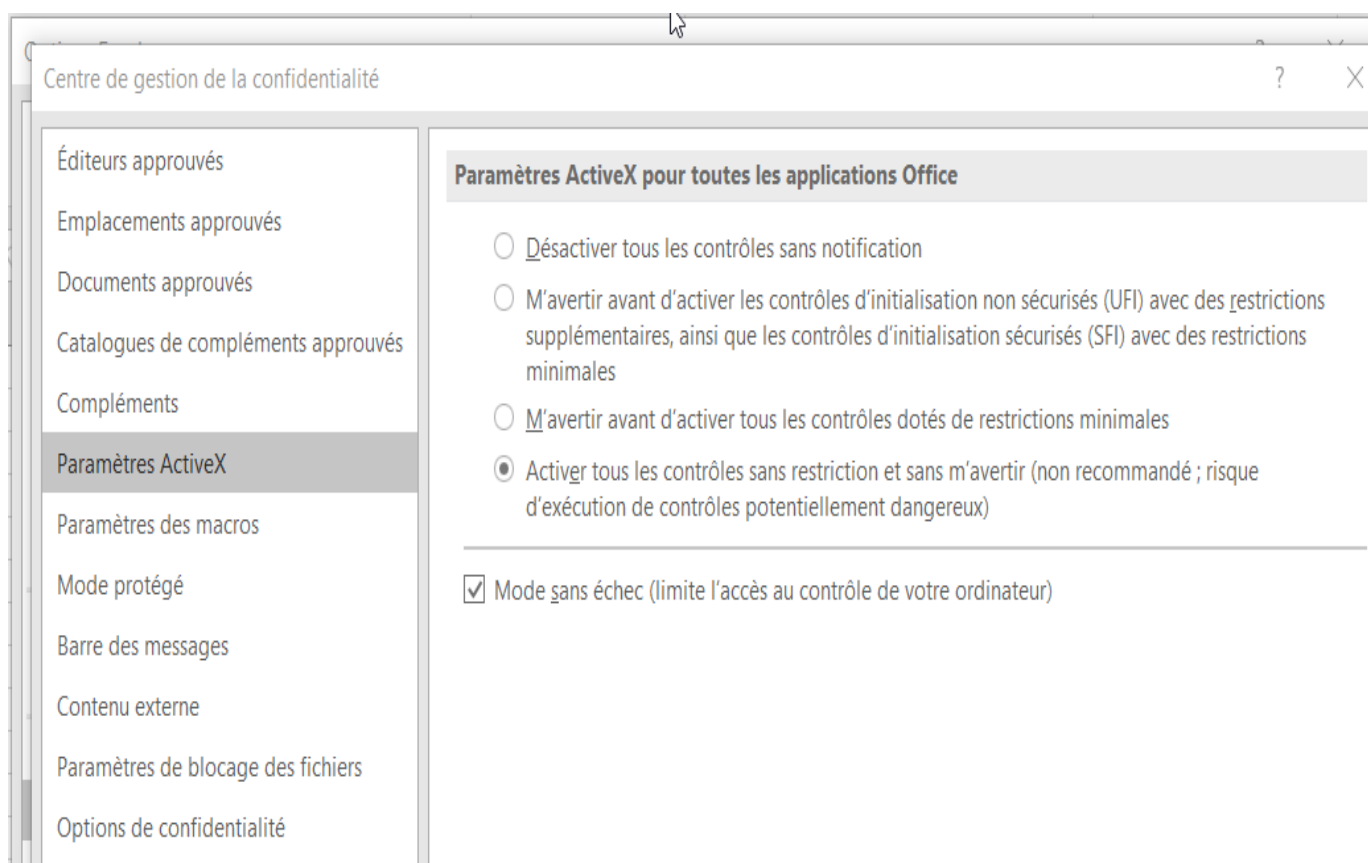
Centre de gestion de la confidentialité

?

X

Éditeurs approuvés

Emplacements approuvés

Documents approuvés

Catalogues de compléments approuvés

Compléments

Paramètres ActiveX

Paramètres des macros

Mode protégé

Barre des messages

Contenu externe

Paramètres de blocage des fichiers

Options de confidentialité

Paramètres ActiveX pour toutes les applications Office

Désactiver tous les contrôles sans notification

M'avertir avant d'activer les contrôles d'initialisation non sécurisés (UFI) avec des restrictions supplémentaires, ainsi que les contrôles d'initialisation sécurisés (SFI) avec des restrictions minimales

M'avertir avant d'activer tous les contrôles dotés de restrictions minimales

Activer tous les contrôles sans restriction et sans m'avertir (non recommandé ; risque d'exécution de contrôles potentiellement dangereux)

Mode sans échec (limite l'accès au contrôle de votre ordinateur)